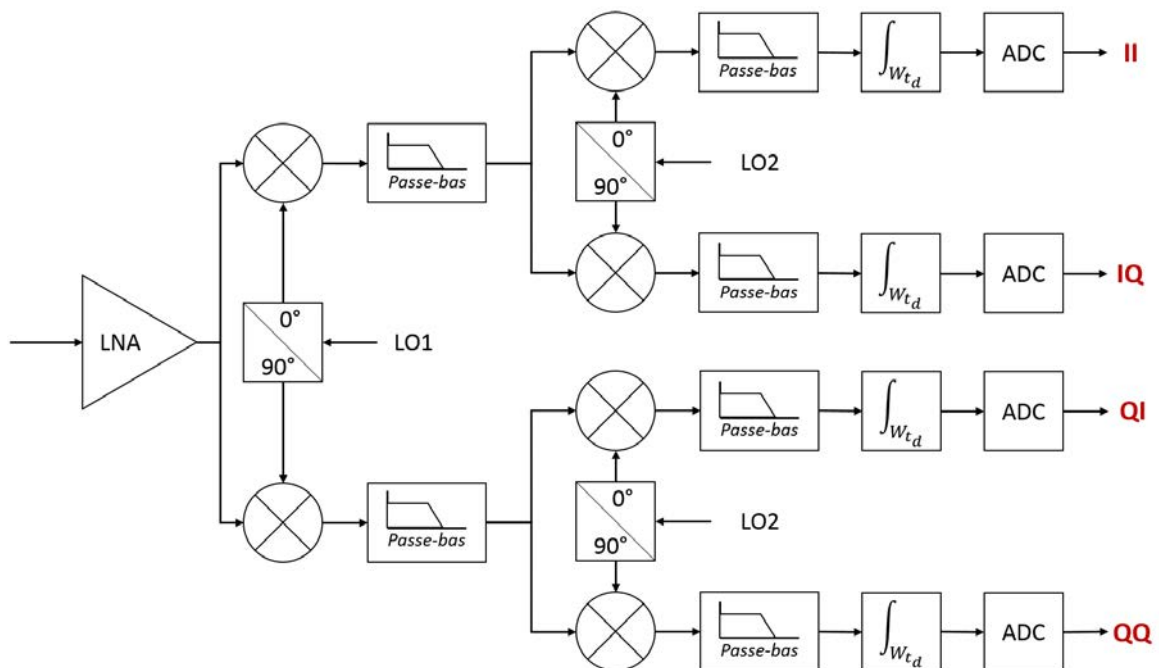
Passe-bas

$\int_{W_{t_d}}$

ADC

II

0°

90°

LO2

Passe-bas

Passe-bas

$\int_{W_{t_d}}$

ADC

IQ

LNA

0°

90°

LO1

Passe-bas

$\int_{W_{t_d}}$

ADC

QI

0°

90°

LO2

Passe-bas

Passe-bas

$\int_{W_{t_d}}$

ADC

QQ